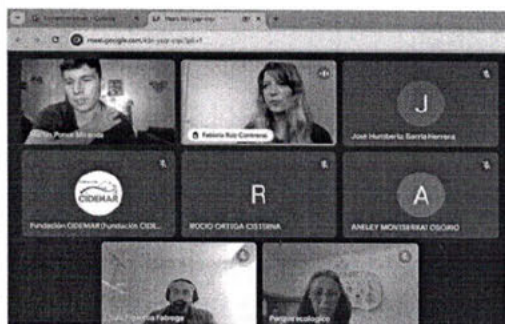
meet.google.com/

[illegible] Ponce Miranda

Fabiola Ruiz Contreras

J

José Humberto Sarria Herrera

CIDEMAR

Fundación CIDEMAR (Fundación CIDE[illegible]

R

ROCIO ORTEGA CISTERNA

A

ANELEY MONSERRAT OSORIO

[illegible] Figueroa Fabrega

Parque ecologico